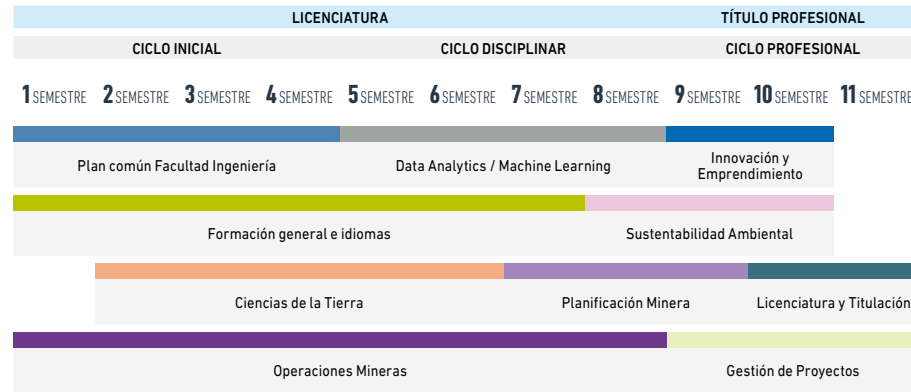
LICENCIATURA | TÍTULO PROFESIONAL

CICLO INICIAL | CICLO DISCIPLINAR | CICLO PROFESIONAL

1 SEMESTRE 2 SEMESTRE 3 SEMESTRE 4 SEMESTRE 5 SEMESTRE 6 SEMESTRE 7 SEMESTRE 8 SEMESTRE 9 SEMESTRE 10 SEMESTRE 11 SEMESTRE

Plan común Facultad Ingeniería

Data Analytics / Machine Learning

Innovación y Emprendimiento

Formación general e idiomas

Sustentabilidad Ambiental

Ciencias de la Tierra

Planificación Minera

Licenciatura y Titulación

Operaciones Mineras

Gestión de Proyectos